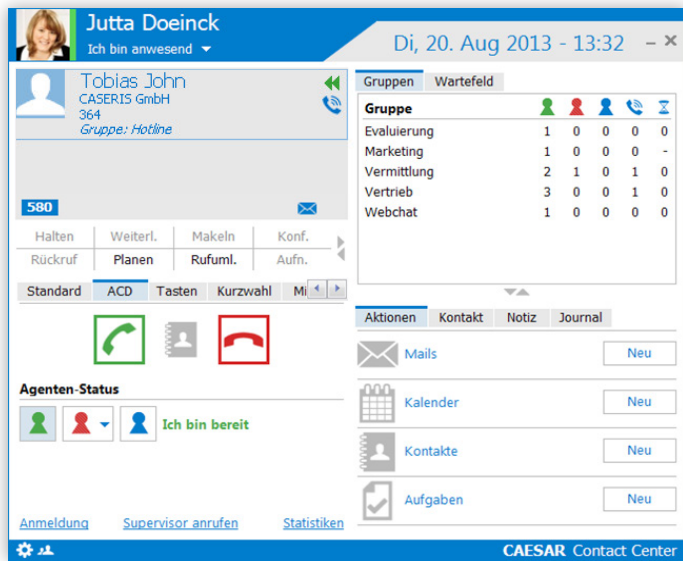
Jutta Doeinck
Ich bin anwesend

Di, 20. Aug 2013 - 13:32

Tobias John
CASERIS GmbH
364
Gruppe: Hotline

580

Halten | Weiterl. | Makeln | Konf.
Rückruf | Planen | Rufuml. | Aufn.

Standard | ACD | Tasten | Kurzwahl | Mi

Agenten-Status

Ich bin bereit

Anmeldung   Supervisor anrufen   Statistiken

Gruppen | Wartefeld

| Gruppe | | | | | |
|---|---|---|---|---|---|
| Evaluierung | 1 | 0 | 0 | 0 | 0 |
| Marketing | 1 | 0 | 0 | 0 | - |
| Vermittlung | 2 | 1 | 0 | 1 | 0 |
| Vertrieb | 3 | 0 | 0 | 1 | 0 |
| Webchat | 1 | 0 | 0 | 0 | 0 |

Aktionen | Kontakt | Notiz | Journal

Mails Neu
Kalender Neu
Kontakte Neu
Aufgaben Neu

CAESAR Contact Center